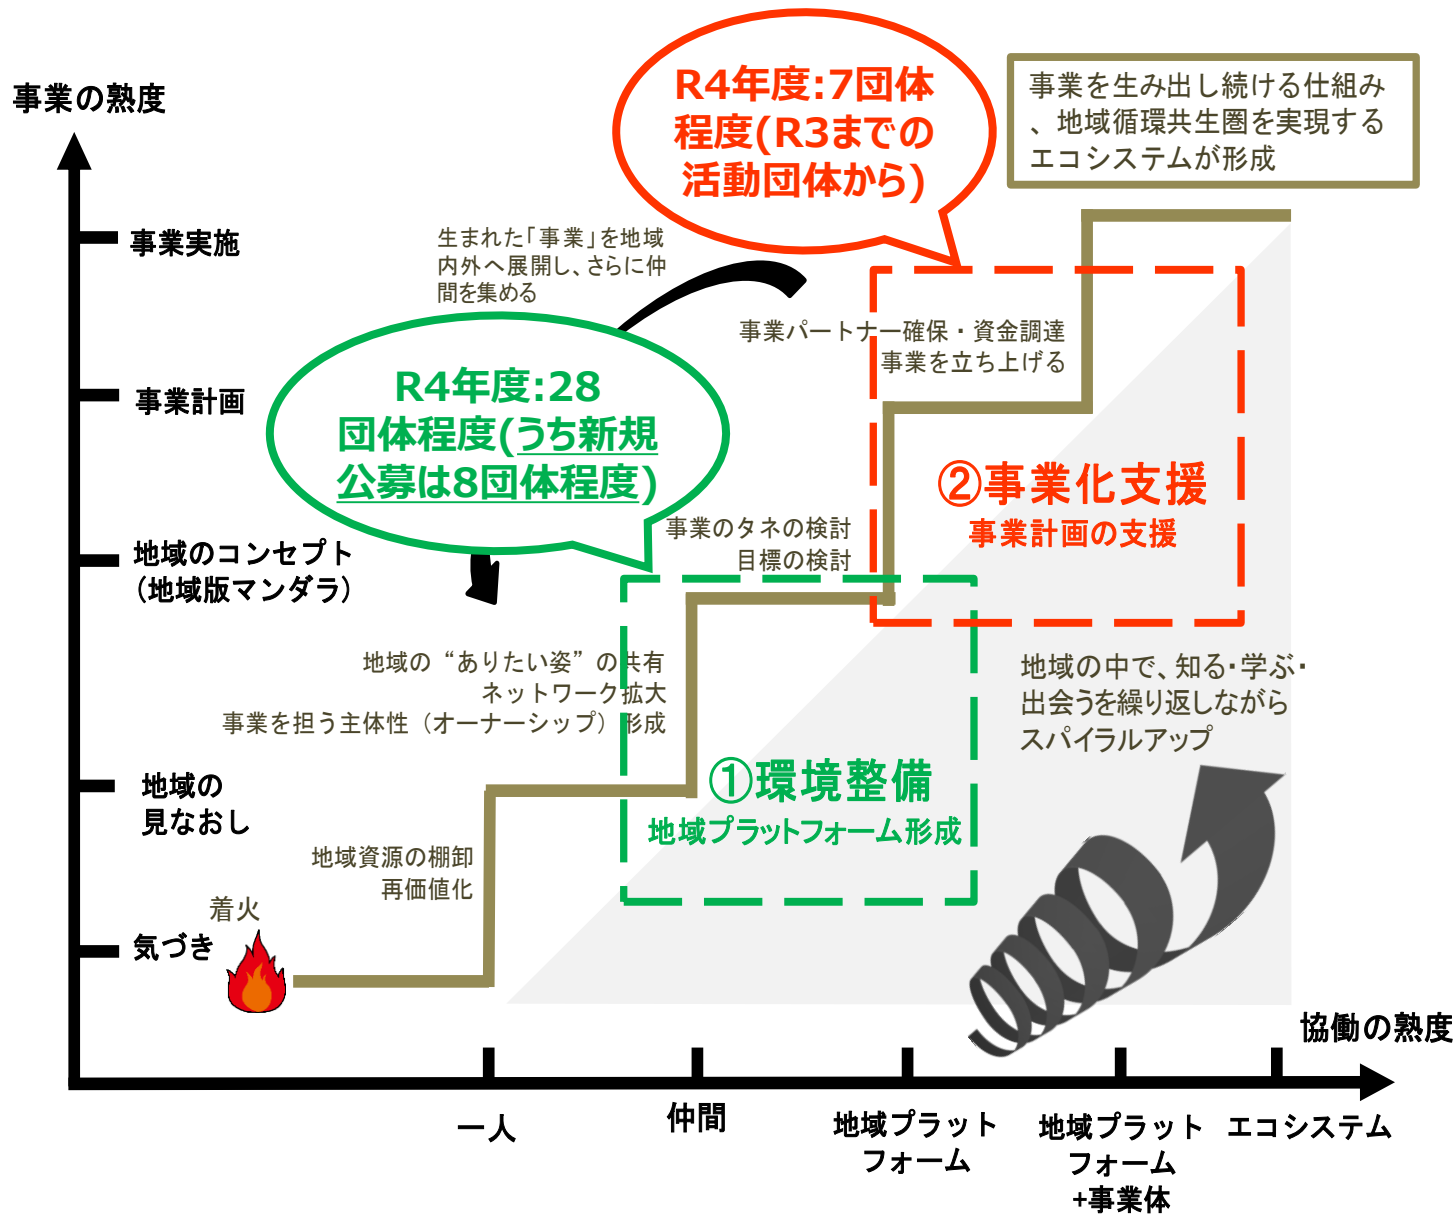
事業の熟度

R4年度:7団体程度(R3までの活動団体から)

事業を生み出し続ける仕組み、地域循環共生圏を実現するエコシステムが形成

事業実施

生まれた「事業」を地域内外へ展開し、さらに仲間を集める

事業パートナー確保・資金調達
事業を立ち上げる

事業計画

R4年度:28団体程度(うち新規公募は8団体程度)

②事業化支援
事業計画の支援

事業のタネの検討
目標の検討

地域のコンセプト
(地域版マンダラ)

地域の“ありたい姿”の共有
ネットワーク拡大
事業を担う主体性(オーナーシップ)形成

地域の中で、知る・学ぶ・出会うを繰り返しながらスパイラルアップ

地域の
見なおし

①環境整備
地域プラットフォーム形成

地域資源の棚卸
再価値化

着火

気づき

協働の熟度

一人

仲間

地域プラット
フォーム

地域プラット
フォーム
+事業体

エコシステム